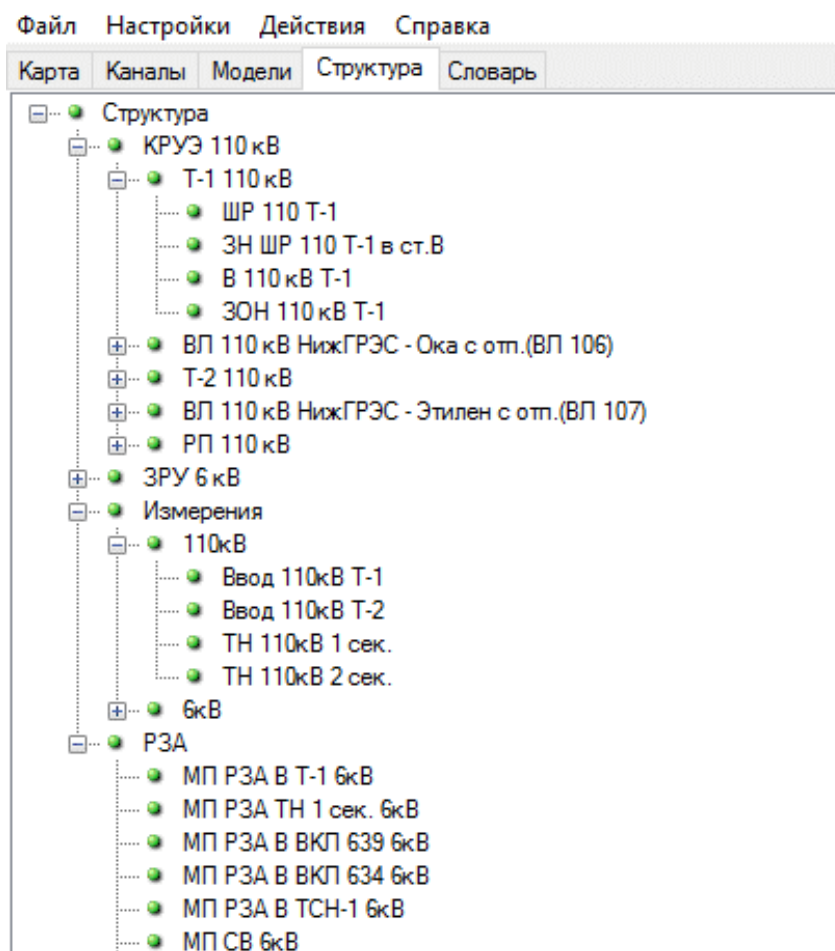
Файл Настройки Действия Справка

Карта | Каналы | Модели | Структура | Словарь

Структура
КРУЭ 110 кВ
Т-1 110 кВ
ШР 110 Т-1
ЗН ШР 110 Т-1 в ст.В
В 110 кВ Т-1
ЗОН 110 кВ Т-1
ВЛ 110 кВ НижГРЭС - Ока с отп.(ВЛ 106)
Т-2 110 кВ
ВЛ 110 кВ НижГРЭС - Этилен с отп.(ВЛ 107)
РП 110 кВ
ЗРУ 6 кВ
Измерения
110кВ
Ввод 110кВ Т-1
Ввод 110кВ Т-2
ТН 110кВ 1 сек.
ТН 110кВ 2 сек.
6кВ
РЗА
МП РЗА В Т-1 6кВ
МП РЗА ТН 1 сек. 6кВ
МП РЗА В ВКЛ 639 6кВ
МП РЗА В ВКЛ 634 6кВ
МП РЗА В ТСН-1 6кВ
МП СВ 6кВ